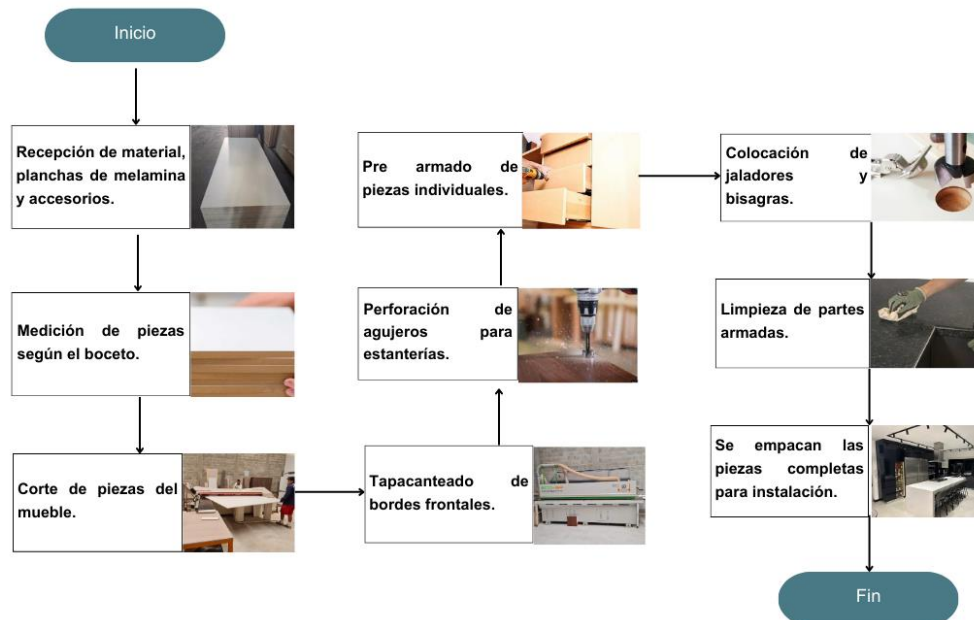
Inicio

Recepción de material, planchas de melamina y accesorios.

Medición de piezas según el boceto.

Corte de piezas del mueble.

Tapacanteado de bordes frontales.

Perforación de agujeros para estanterías.

Pre armado de piezas individuales.

Colocación de jaladores y bisagras.

Limpieza de partes armadas.

Se empacan las piezas completas para instalación.

Fin